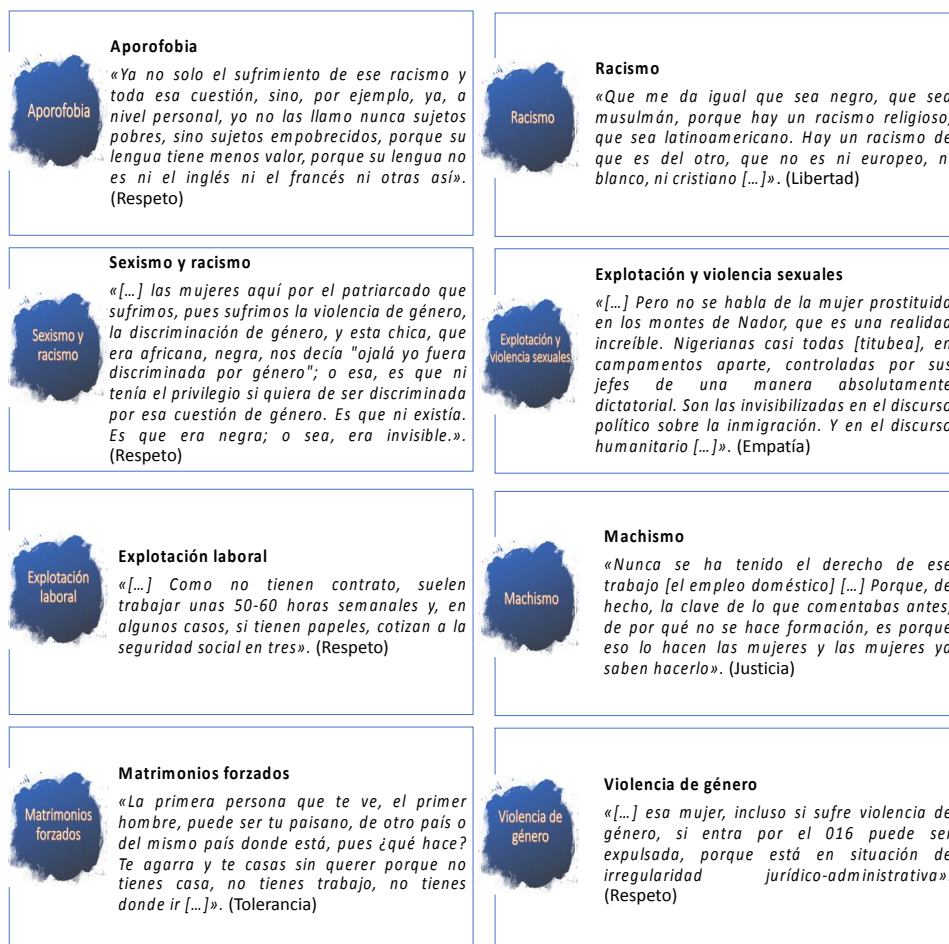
Aporofobia

Aporofobia

«Ya no solo el sufrimiento de ese racismo y toda esa cuestión, sino, por ejemplo, ya, a nivel personal, yo no las llamo nunca sujetos pobres, sino sujetos empobrecidos, porque su lengua tiene menos valor, porque su lengua no es ni el inglés ni el francés ni otras así». (Respeto)

Racismo

Racismo

«Que me da igual que sea negro, que sea musulmán, porque hay un racismo religioso, que sea latinoamericano. Hay un racismo de que es del otro, que no es ni europeo, ni blanco, ni cristiano […]». (Libertad)

Sexismo y racismo

Sexismo y racismo

«[…] las mujeres aquí por el patriarcado que sufrimos, pues sufrimos la violencia de género, la discriminación de género, y esta chica, que era africana, negra, nos decía "ojalá yo fuera discriminada por género"; o esa, es que ni tenía el privilegio si quiera de ser discriminada por esa cuestión de género. Es que ni existía. Es que era negra; o sea, era invisible.». (Respeto)

Explotación y violencia sexuales

Explotación y violencia sexuales

«[…] Pero no se habla de la mujer prostituida en los montes de Nador, que es una realidad increíble. Nigerianas casi todas [titubea], en campamentos aparte, controladas por sus jefes de una manera absolutamente dictatorial. Son las invisibilizadas en el discurso político sobre la inmigración. Y en el discurso humanitario […]». (Empatía)

Explotación laboral

Explotación laboral

«[…] Como no tienen contrato, suelen trabajar unas 50-60 horas semanales y, en algunos casos, si tienen papeles, cotizan a la seguridad social en tres». (Respeto)

Machismo

Machismo

«Nunca se ha tenido el derecho de ese trabajo [el empleo doméstico] […] Porque, de hecho, la clave de lo que comentabas antes, de por qué no se hace formación, es porque eso lo hacen las mujeres y las mujeres ya saben hacerlo». (Justicia)

Matrimonios forzados

Matrimonios forzados

«La primera persona que te ve, el primer hombre, puede ser tu paisano, de otro país o del mismo país donde está, pues ¿qué hace? Te agarra y te casas sin querer porque no tienes casa, no tienes trabajo, no tienes donde ir […]». (Tolerancia)

Violencia de género

Violencia de género

«[…] esa mujer, incluso si sufre violencia de género, si entra por el 016 puede ser expulsada, porque está en situación de irregularidad jurídico-administrativa». (Respeto)